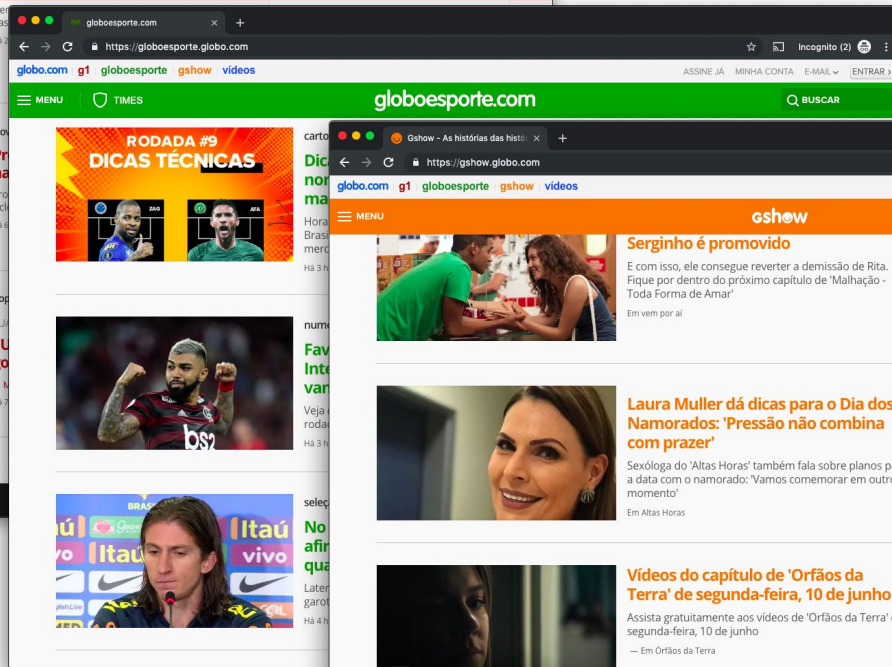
globoesporte.com
https://globoesporte.globo.com
Incognito (2)
globo.com g1 globoesporte gshow vídeos
ASSINE JÁ MINHA CONTA E-MAIL ENTRAR
MENU TIMES
globoesporte.com
BUSCAR

RODADA #9
DICAS TÉCNICAS
ZAG
ATA

carto
Dic
nor
ma
Hora
Bras
merc
Há 3

numo
Fav
Inte
van
Veja
roda
Há 3 h

seleç
No
afir
qua
Later
garot
Há 4 h

Gshow - As histórias das histó
https://gshow.globo.com
globo.com g1 globoesporte gshow vídeos
MENU
gshow

Serginho é promovido
E com isso, ele consegue reverter a demissão de Rita. Fique por dentro do próximo capítulo de 'Malhação - Toda Forma de Amar'
Em vem por aí

Laura Muller dá dicas para o Dia dos Namorados: 'Pressão não combina com prazer'
Sexóloga do 'Altas Horas' também fala sobre planos p a data com o namorado: 'Vamos comemorar em outr momento'
Em Altas Horas

Vídeos do capítulo de 'Orfãos da Terra' de segunda-feira, 10 de junho
Assista gratuitamente aos vídeos de 'Orfãos da Terra' segunda-feira, 10 de junho
— Em Órfãos da Terra